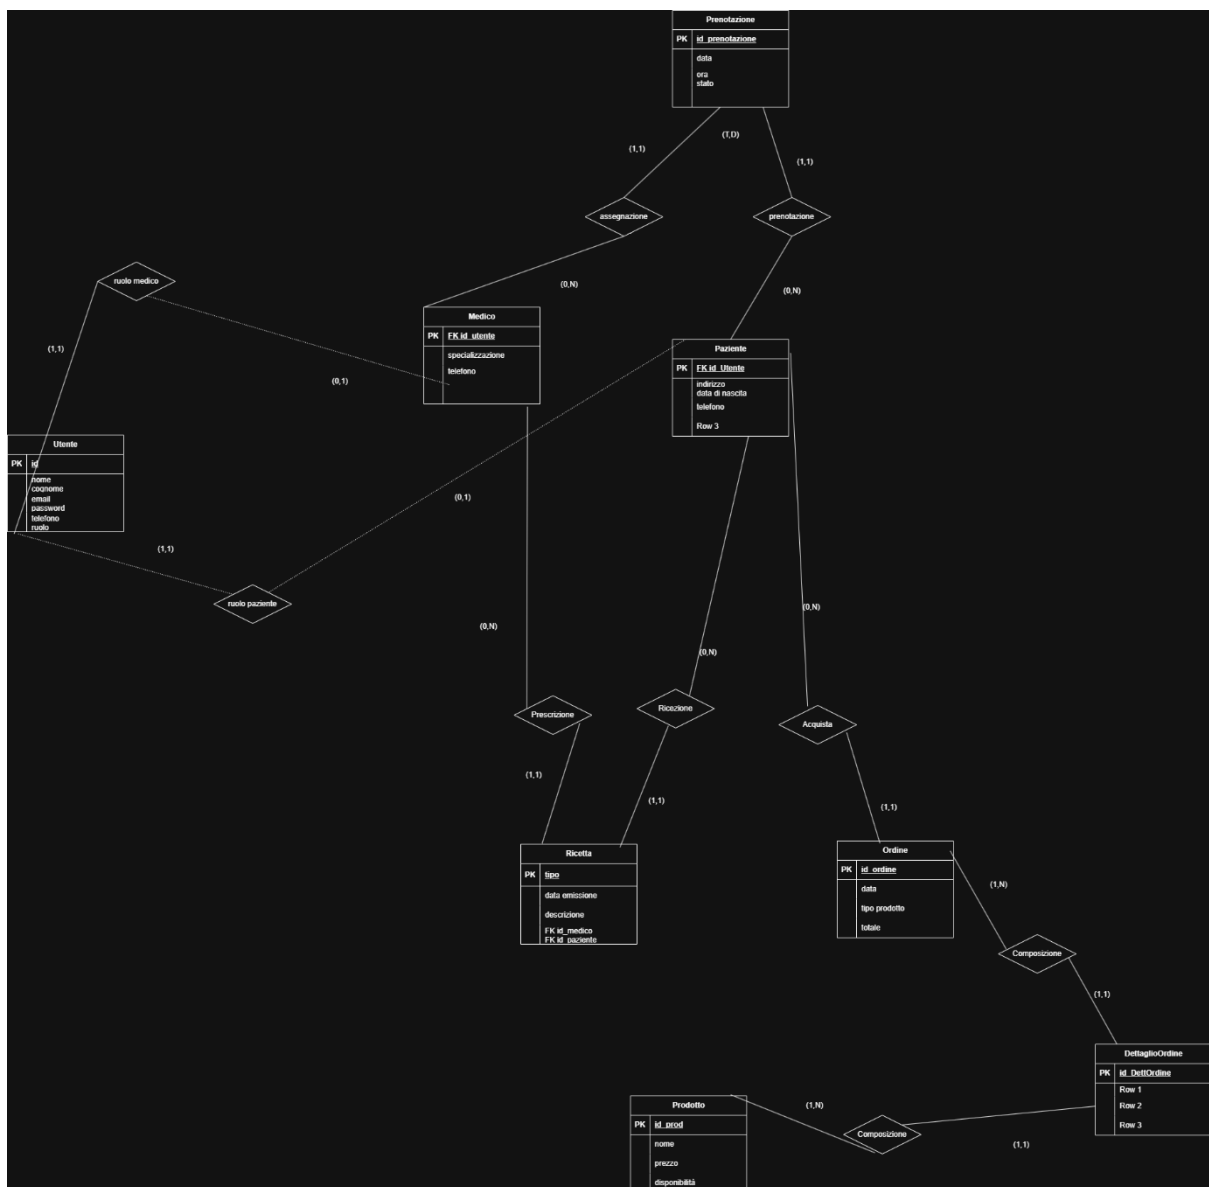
Prenotazione
PK id_prenotazione
data
ora
stato

(1,1)
(T,D)
(1,1)

assegnazione
prenotazione

ruolo medico

(0,N)
(0,N)

(1,1)

Medico
PK FK id_utente
specializzazione
telefono

(0,1)

Paziente
PK FK id_Utente
indirizzo
data di nascita
telefono
Row 3

Utente
PK id
nome
cognome
email
password
telefono
ruolo

(0,1)

(1,1)

ruolo paziente

(0,N)

(0,N)

(0,N)

Prescrizione
Ricezione
Acquista

(1,1)
(1,1)
(1,1)

Ricetta
PK tipo
data emissione
descrizione
FK id_medico
FK id_paziente

Ordine
PK id_ordine
data
tipo prodotto
totale

(1,N)

Composizione

(1,1)

DettaglioOrdine
PK id_DettOrdine
Row 1
Row 2
Row 3

Prodotto
PK id_prod
nome
prezzo
disponibilità

(1,N)

Composizione

(1,1)